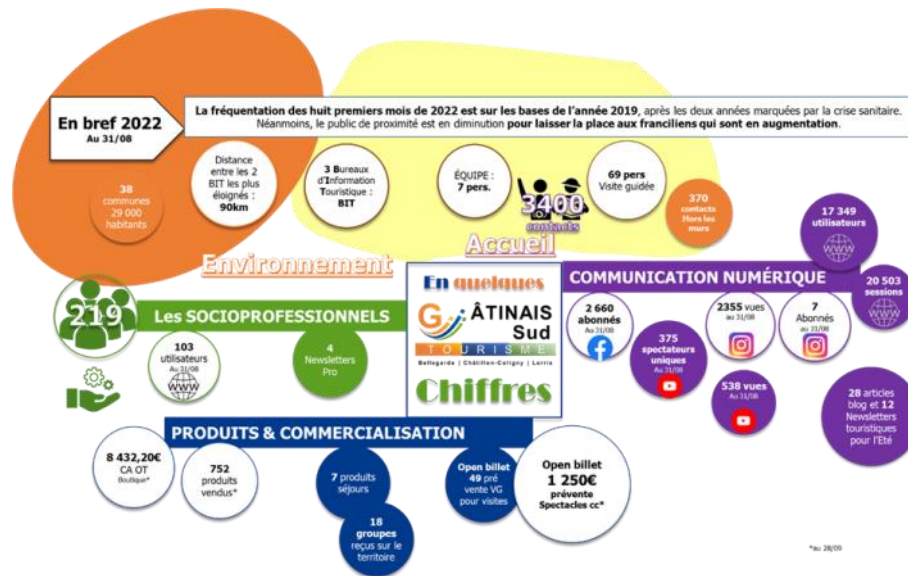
En bref 2022
Au 31/08

La fréquentation des huit premiers mois de 2022 est sur les bases de l'année 2019, après les deux années marquées par la crise sanitaire. Néanmoins, le public de proximité est en diminution pour laisser la place aux franciliens qui sont en augmentation.

38 communes 29 000 habitants

Distance entre les 2 BIT les plus éloignés : 90km

3 Bureaux d'Information Touristique : BIT

ÉQUIPE : 7 pers.

3400 contacts

69 pers Visite guidée

370 contacts Hors les murs

Accueil

Environnement

17 349 utilisateurs

20 503 sessions

COMMUNICATION NUMÉRIQUE

219

Les SOCIOPROFESSIONNELS

103 utilisateurs Au 31/08

4 Newsletters Pro

En quelques

GÂTINAIS Sud
TOURISME
Bellegarde | Châtillon-Coligny | Lorris

Chiffres

2 660 abonnés Au 31/08

375 spectateurs uniques Au 31/08

2355 vues Au 31/08

7 Abonnés Au 31/08

538 vues Au 31/08

28 articles blog et 12 Newsletters touristiques pour l'Eté

PRODUITS & COMMERCIALISATION

8 432,20€ CA OT Boutique*

752 produits vendus*

7 produits séjours

Open billet 49 pré vente VG pour visites

Open billet 1 250€ prévente Spectacles cc*

18 groupes reçus sur le territoire

*au 28/09